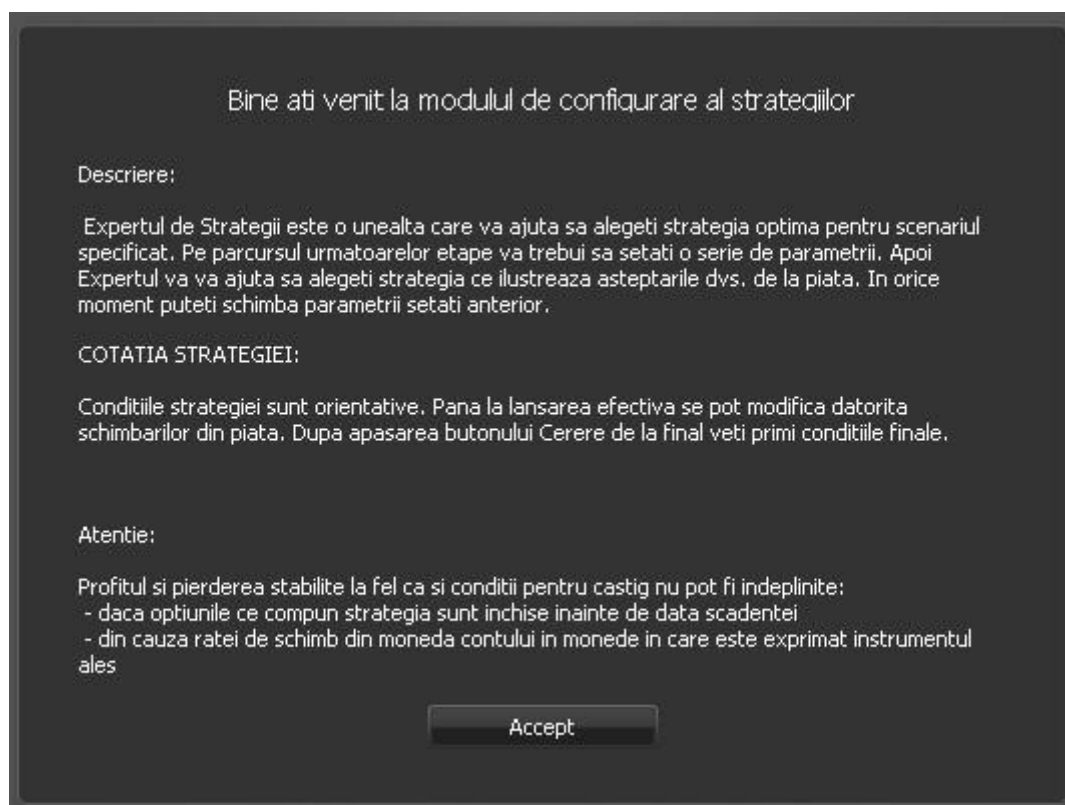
Bine ati venit la modulul de configurare al strategiilor

Descriere:

Expertul de Strategii este o unealta care va ajuta sa alegeti strategia optima pentru scenariul specificat. Pe parcursul urmatoarelor etape va trebui sa setati o serie de parametrii. Apoi Expertul va va ajuta sa alegeti strategia ce ilustreaza asteptarile dvs. de la piata. In orice moment puteti schimba parametrii setati anterior.

COTATIA STRATEGIEI:

Conditiile strategiei sunt orientative. Pana la lansarea efectiva se pot modifica datorita schimbarilor din piata. Dupa apasarea butonului Cerere de la final veti primi conditiile finale.

Atentie:

Profitul si pierderea stabilite la fel ca si conditii pentru castig nu pot fi indeplinite:
- daca optiunile ce compun strategia sunt inchise inainte de data scadentei
- din cauza ratei de schimb din moneda contului in monede in care este exprimat instrumentul ales

Accept